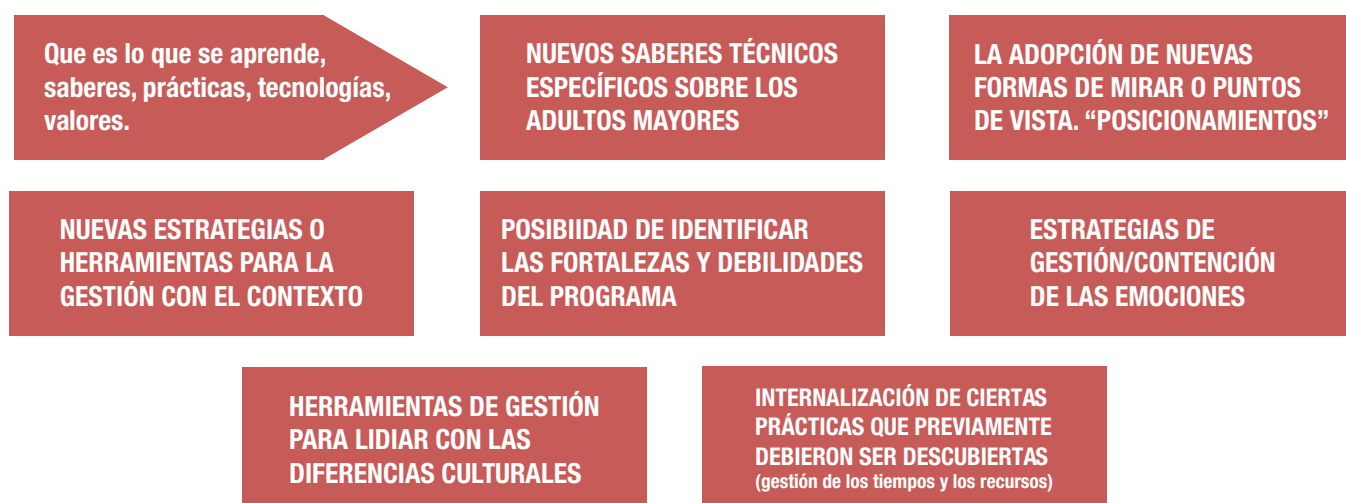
Que es lo que se aprende, saberes, prácticas, tecnologías, valores.

NUEVOS SABERES TÉCNICOS ESPECÍFICOS SOBRE LOS ADULTOS MAYORES

LA ADOPCIÓN DE NUEVAS FORMAS DE MIRAR O PUNTOS DE VISTA. “POSICIONAMIENTOS”

NUEVAS ESTRATEGIAS O HERRAMIENTAS PARA LA GESTIÓN CON EL CONTEXTO

POSIBIIDAD DE IDENTIFICAR LAS FORTALEZAS Y DEBILIDADES DEL PROGRAMA

ESTRATEGIAS DE GESTIÓN/CONTENCIÓN DE LAS EMOCIONES

HERRAMIENTAS DE GESTIÓN PARA LIDIAR CON LAS DIFERENCIAS CULTURALES

INTERNALIZACIÓN DE CIERTAS PRÁCTICAS QUE PREVIAMENTE DEBIERON SER DESCUBIERTAS (gestión de los tiempos y los recursos)